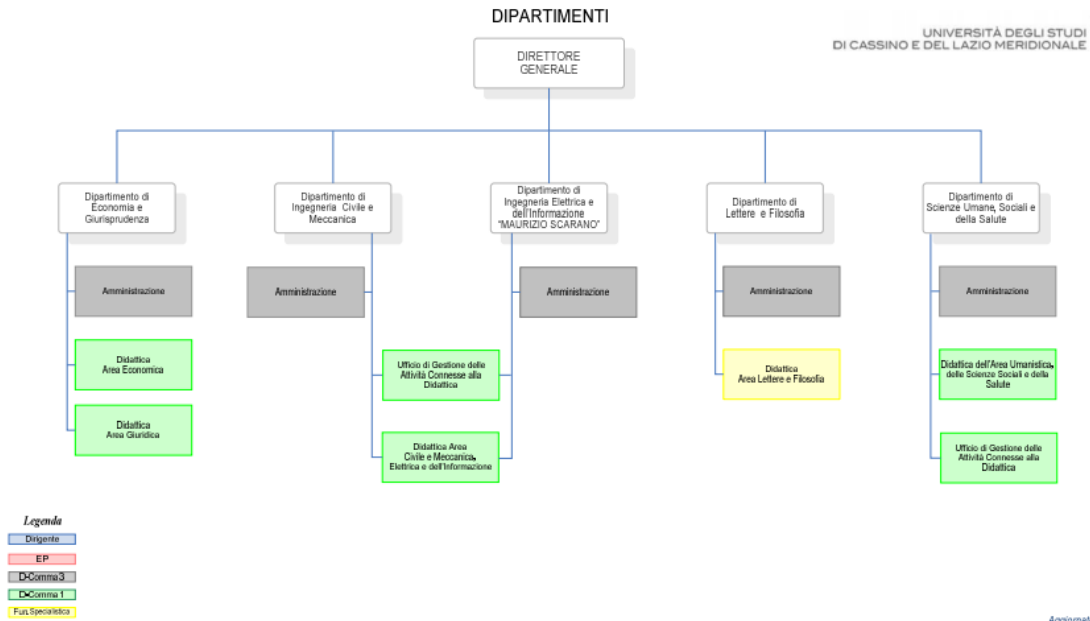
DIPARTIMENTI

UNIVERSITÀ DEGLI STUDI DI CASSINO E DEL LAZIO MERIDIONALE

DIRETTORE GENERALE

Dipartimento di Economia e Giurisprudenza

Amministrazione

Didattica Area Economica

Didattica Area Giuridica

Dipartimento di Ingegneria Civile e Meccanica

Amministrazione

Ufficio di Gestione delle Attività Connesse alla Didattica

Didattica Area Civile e Meccanica, Elettrica e dell'Informazione

Dipartimento di Ingegneria Elettrica e dell'Informazione "MAURIZIO SCARANO"

Amministrazione

Dipartimento di Lettere e Filosofia

Amministrazione

Didattica Area Lettere e Filosofia

Dipartimento di Scienze Umane, Sociali e della Salute

Amministrazione

Didattica dell'Area Umanistica, delle Scienze Sociali e della Salute

Ufficio di Gestione delle Attività Connesse alla Didattica

Legenda

Dirigente

EP

D-Comma 3

D-Comma 1

Fun. Specialistica

Aggiornat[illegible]